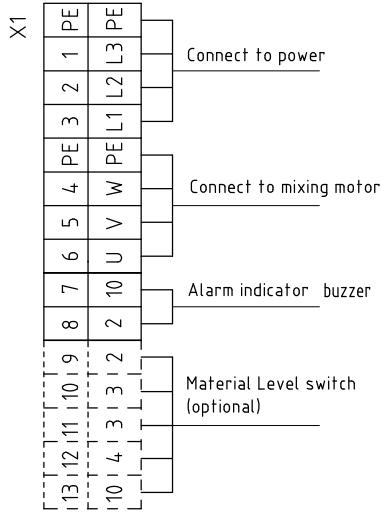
X1

| PE | PE |
|---|---|
| 1 | L3 |
| 2 | L2 |
| 3 | L1 |
| PE | PE |
| 4 | W |
| 5 | V |
| 6 | U |
| 7 | 10 |
| 8 | 2 |
| 9 | 2 |
| 10 | 3 |
| 11 | 3 |
| 12 | 4 |
| 13 | 10 |

Connect to power

Connect to mixing motor

Alarm indicator buzzer

Material Level switch (optional)